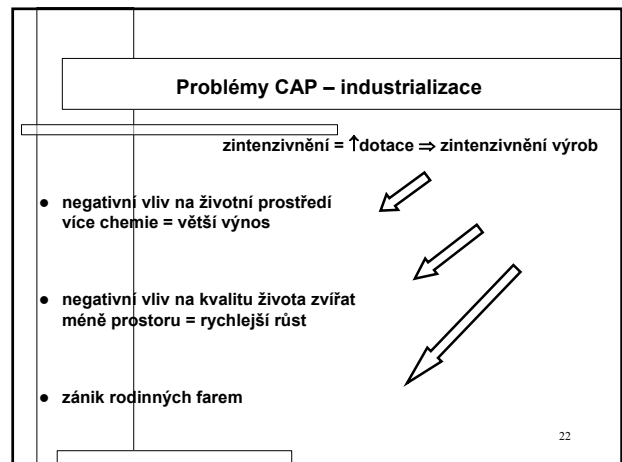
Problémy CAP – industrializace

zintenzivnění = ↑dotace ⇒ zintenzivnění výrob

● negativní vliv na životní prostředí
více chemie = větší výnos

● negativní vliv na kvalitu života zvířat
méně prostoru = rychlejší růst

● zánik rodinných farem

22